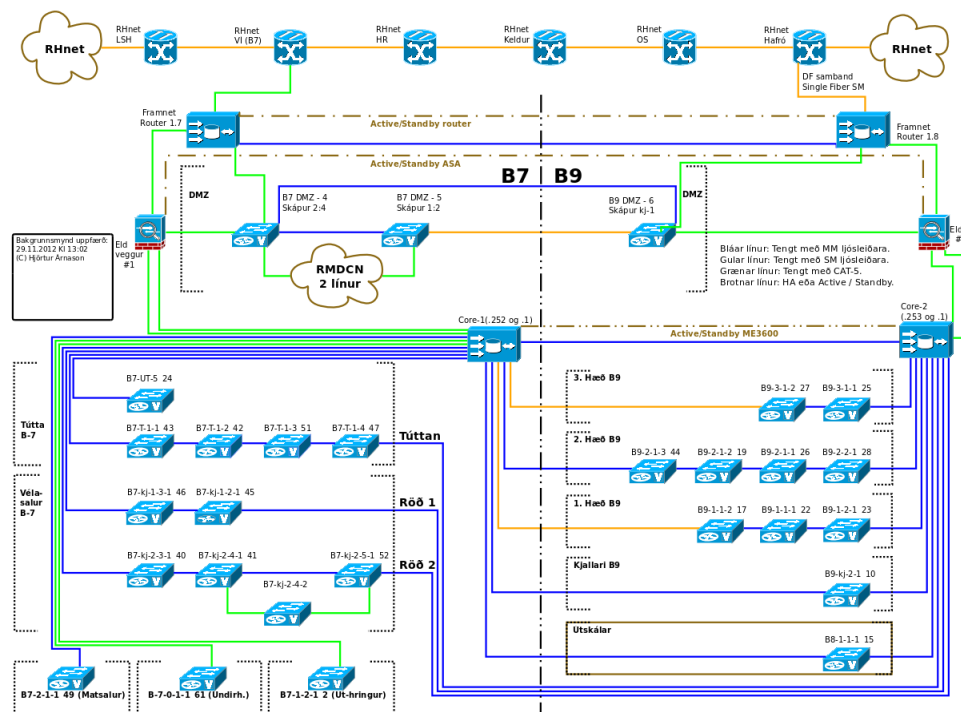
RHnet

RHnet LSH

RHnet VI (B7)

RHnet HR

RHnet Keldur

RHnet OS

RHnet Hafró

RHnet

DF samband Single Fiber SM

Framnet Router 1.7

Active/Standby router

Framnet Router 1.8

Active/Standby ASA

B7 B9

DMZ

B7 DMZ - 4 Skápur 2:4

B7 DMZ - 5 Skápur 1:2

B9 DMZ - 6 Skápur kj-1

DMZ

Bakgrunnsmynd uppfærð: 29.11.2012 Kl 13:02 (C) Hjörtur Árnason

Eld veggur #1

RMDCN 2 línur

Eld #

Bláar línur: Tengt með MM ljósleiðara.
Gular línur: Tengt með SM ljósleiðara.
Grænar línur: Tengt með CAT-5.
Brotnar línur: HA eða Active / Standby.

Core-1(.252 og .1)

Active/Standby ME3600

Core-2 (.253 og .1)

B7-UT-5 24

Tútta B-7

B7-T-1-1 43

B7-T-1-2 42

B7-T-1-3 51

B7-T-1-4 47

Túttan

Vela-salur B-7

B7-kj-1-3-1 46

B7-kj-1-2-1 45

Röð 1

B7-kj-2-3-1 40

B7-kj-2-4-1 41

B7-kj-2-5-1 52

Röð 2

B7-kj-2-4-2

3. Hæð B9

B9-3-1-2 27

B9-3-1-1 25

2. Hæð B9

B9-2-1-3 44

B9-2-1-2 19

B9-2-1-1 26

B9-2-2-1 28

1. Hæð B9

B9-1-1-2 17

B9-1-1-1 22

B9-1-2-1 23

Kjallari B9

B9-kj-2-1 10

Utskálar

B8-1-1-1 15

B7-2-1-1 49 (Matsalur)

B-7-0-1-1 61 (Undirh.)

B7-1-2-1 2 (Ut-hringur)